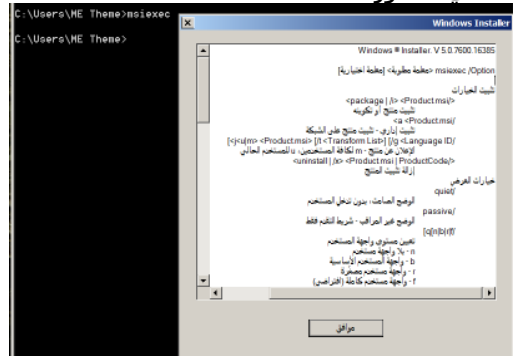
C:\Users\ME Theme>msiexec

C:\Users\ME Theme>

Windows Installer

Windows ® Installer. V 5.0.7600.16385

msiexec /Option <معلمة مطلوبة> [معلمة اختيارية]

خيارات التثبيت
</package | /i> <Product.msi>
تثبيت منتج أو تكوينه
</a <Product.msi>
تثبيت إداري - تثبيت منتج على الشبكة
</j<u|m> <Product.msi> [/t <Transform List>] [/g <Language ID>]
الإعلان عن منتج - m لكافة المستخدمين، u للمستخدم الحالي
</uninstall | /x> <Product.msi | ProductCode>
إزالة تثبيت المنتج

خيارات العرض
/quiet
الوضع الصامت، بدون تدخل المستخدم
/passive
الوضع غير المراقب - شريط التقدم فقط
/q[n|b|r|f]
تعيين مستوى واجهة المستخدم
n - بلا واجهة مستخدم
b - واجهة المستخدم الأساسية
r - واجهة مستخدم مصغرة
f - واجهة مستخدم كاملة (افتراضي)

موافق